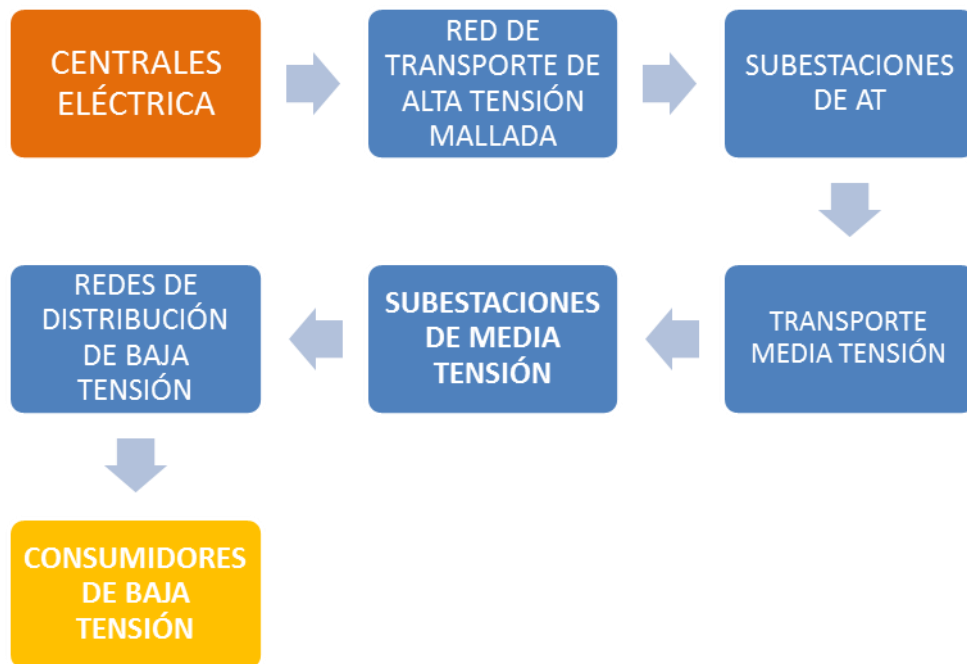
CENTRALES ELÉCTRICA

RED DE TRANSPORTE DE ALTA TENSIÓN MALLADA

SUBESTACIONES DE AT

TRANSPORTE MEDIA TENSIÓN

SUBESTACIONES DE MEDIA TENSIÓN

REDES DE DISTRIBUCIÓN DE BAJA TENSIÓN

CONSUMIDORES DE BAJA TENSIÓN